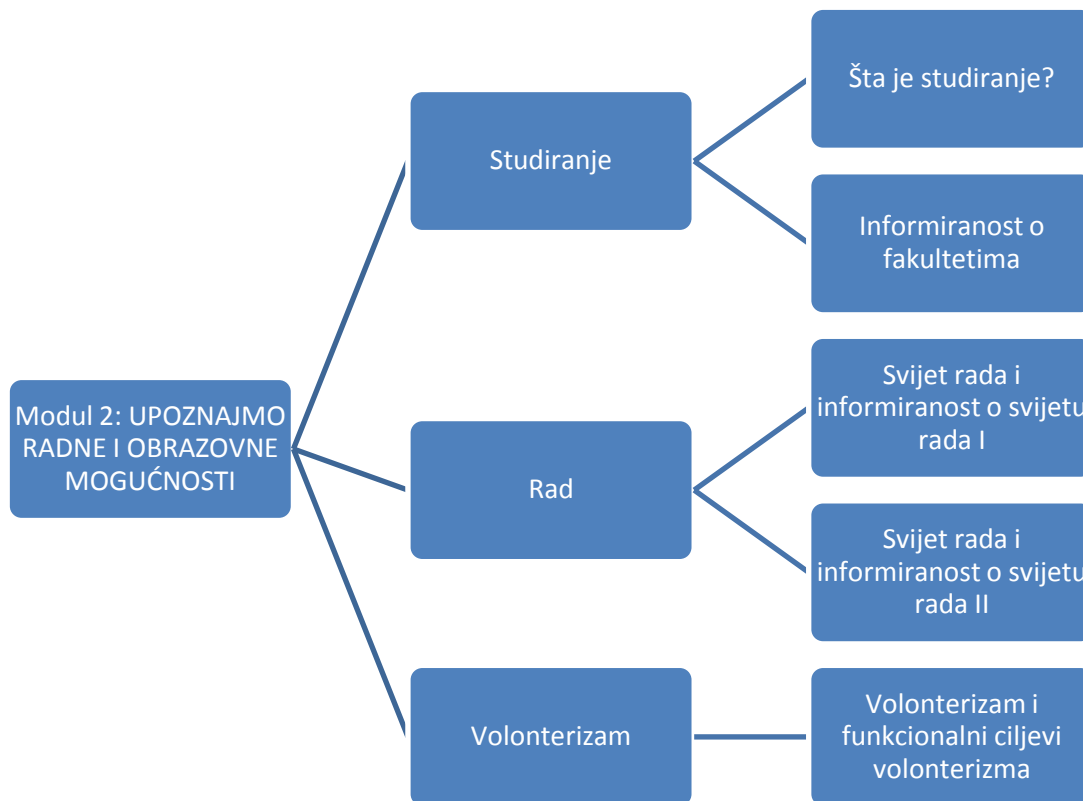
Modul 2: UPOZNAJMO RADNE I OBRAZOVNE MOGUĆNOSTI

Studiranje

Šta je studiranje?

Informiranost o fakultetima

Rad

Svijet rada i informiranost o svijetu rada I

Svijet rada i informiranost o svijetu rada II

Volonterizam

Volonterizam i funkcionalni ciljevi volonterizma